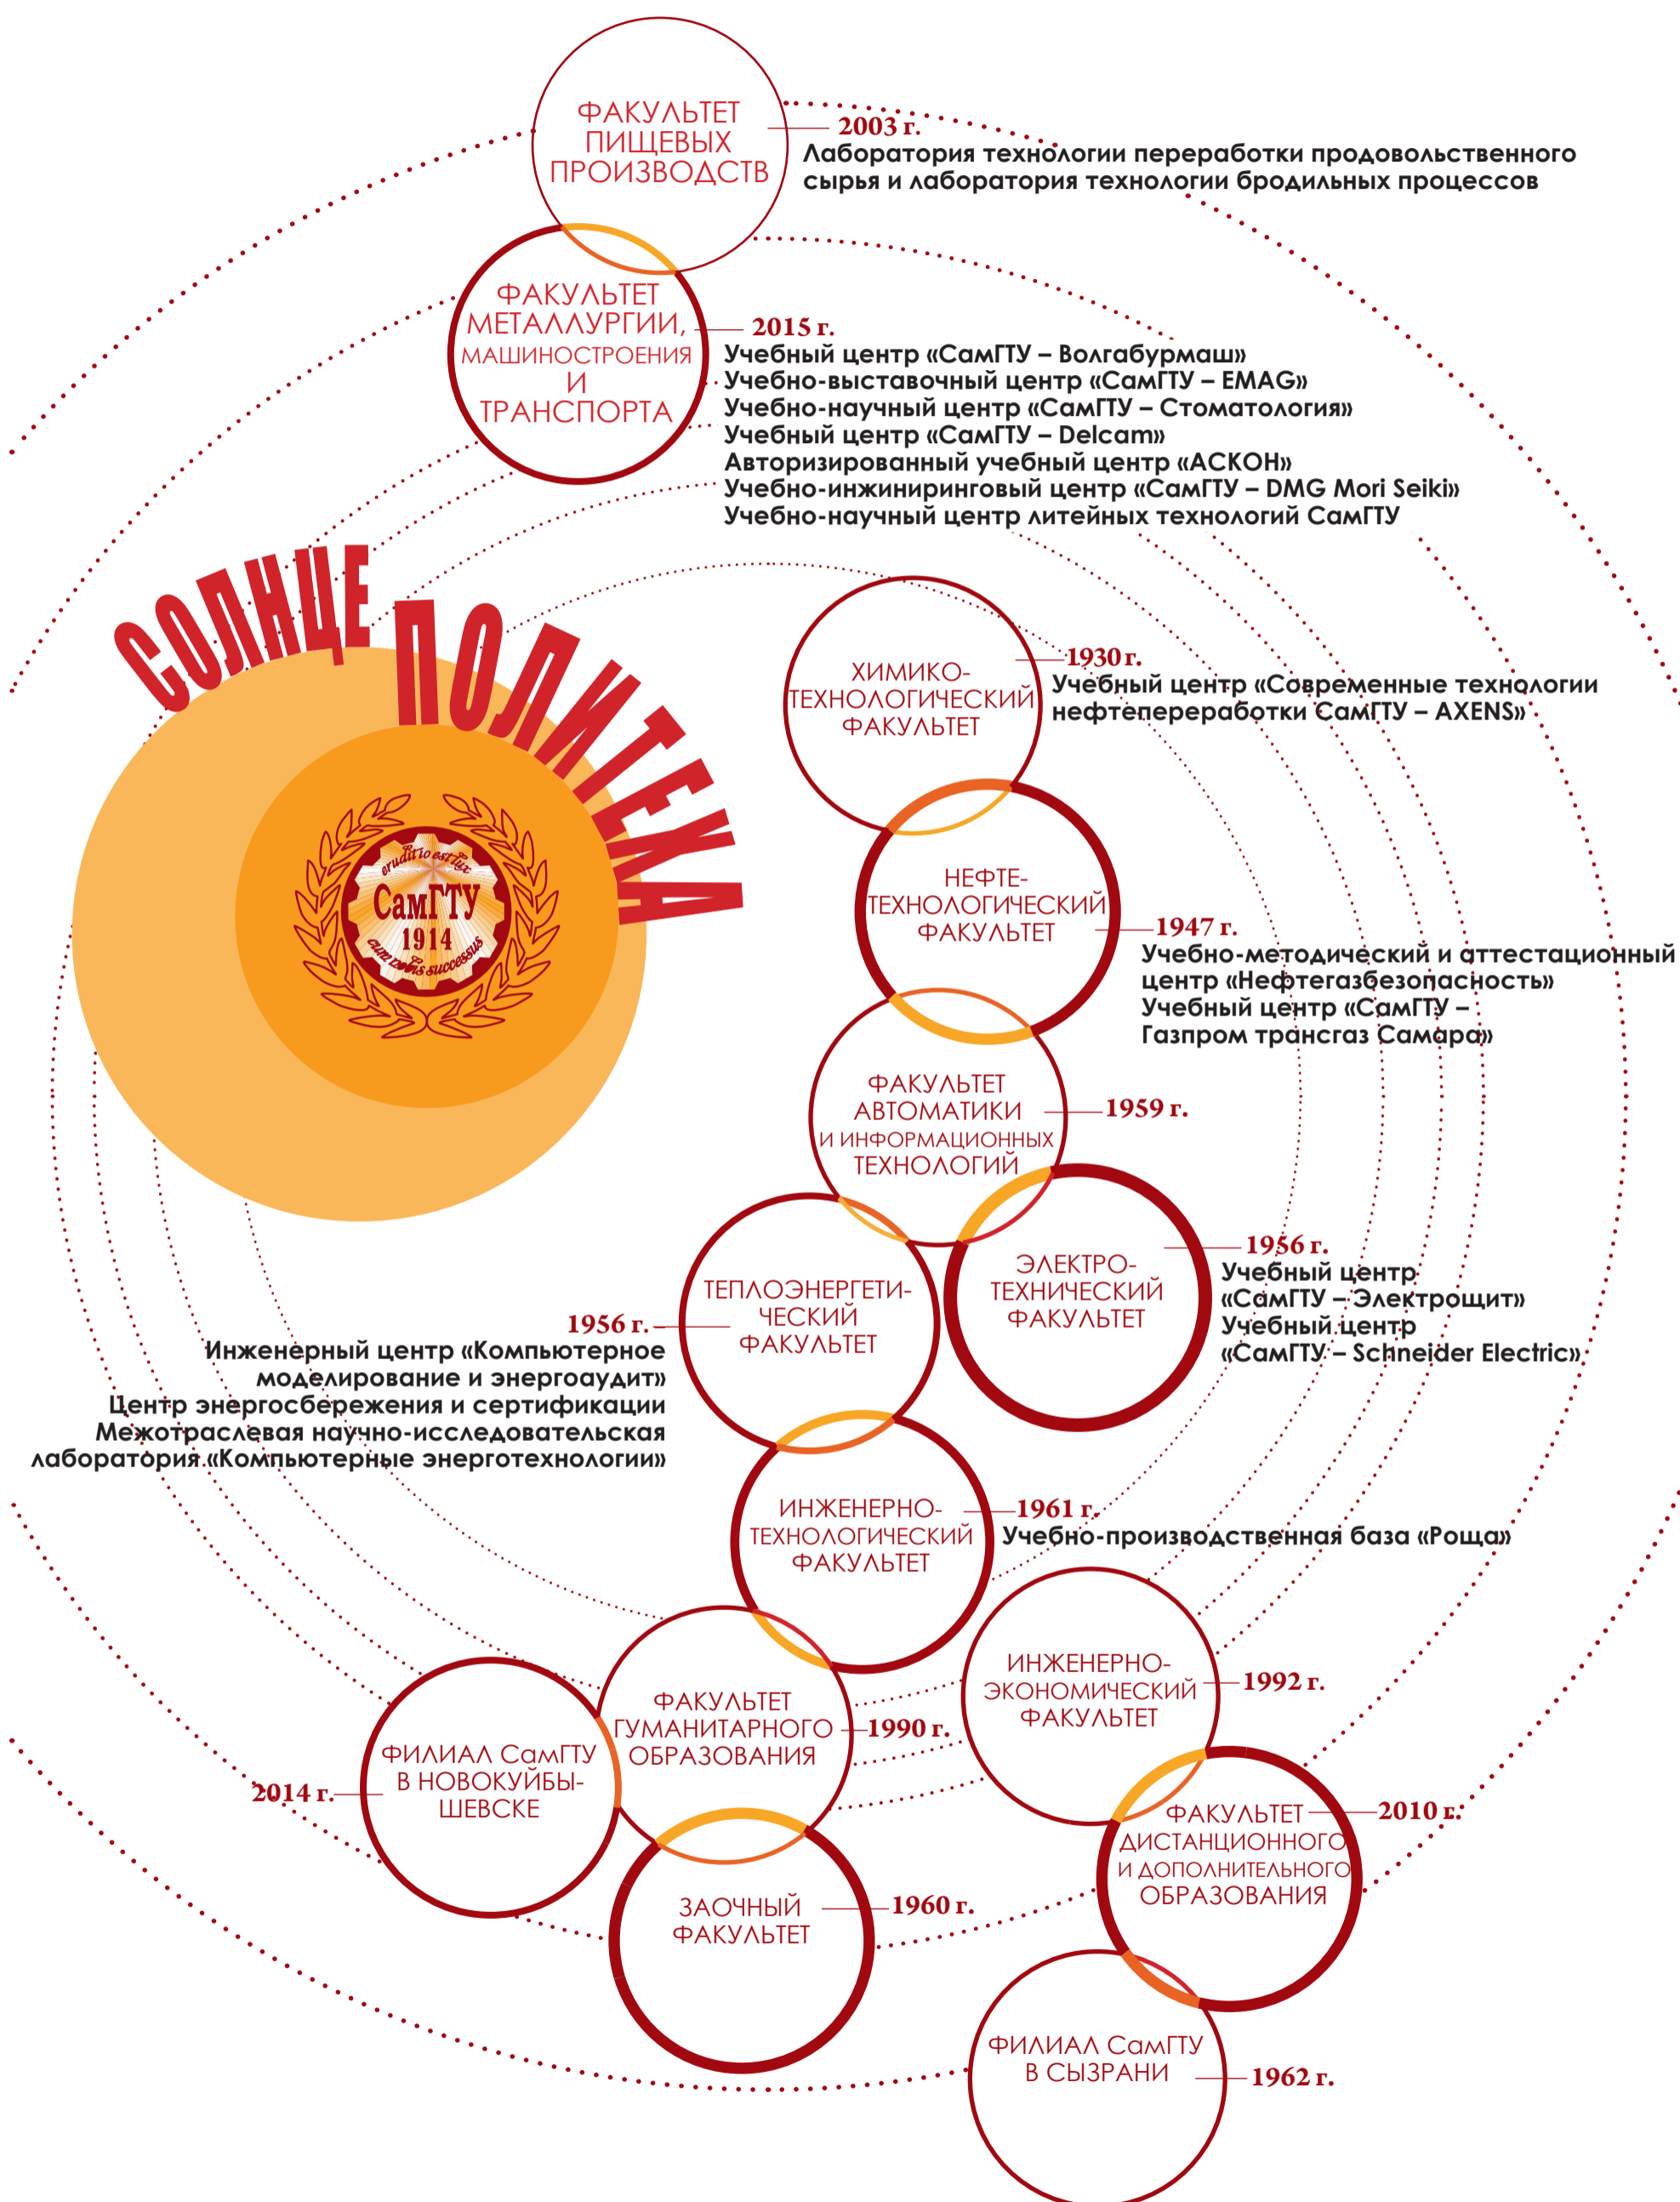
ФАКУЛЬТЕТ ПИЩЕВЫХ ПРОИЗВОДСТВ

2003 г.
Лаборатория технологии переработки продовольственного сырья и лаборатория технологии бродильных процессов

ФАКУЛЬТЕТ МЕТАЛЛУРГИИ, МАШИНОСТРОЕНИЯ И ТРАНСПОРТА

2015 г.
Учебный центр «СамГТУ – Волгабурмаш»
Учебно-выставочный центр «СамГТУ – EMAG»
Учебно-научный центр «СамГТУ – Стоматология»
Учебный центр «СамГТУ – Delcam»
Авторизированный учебный центр «АСКОН»
Учебно-инжиниринговый центр «СамГТУ – DMG Mori Seiki»
Учебно-научный центр литейных технологий СамГТУ

СОЛНЦЕ ПОЛИТЕХА

eruditio est lux
СамГТУ
1914
cum rebus successus

ХИМИКО-ТЕХНОЛОГИЧЕСКИЙ ФАКУЛЬТЕТ

1930 г.
Учебный центр «Современные технологии нефтепереработки СамГТУ – AXENS»

НЕФТЕ-ТЕХНОЛОГИЧЕСКИЙ ФАКУЛЬТЕТ

1947 г.
Учебно-методический и аттестационный центр «Нефтегазбезопасность»
Учебный центр «СамГТУ – Газпром трансгаз Самара»

ФАКУЛЬТЕТ АВТОМАТИКИ И ИНФОРМАЦИОННЫХ ТЕХНОЛОГИЙ

1959 г.

ЭЛЕКТРО-ТЕХНИЧЕСКИЙ ФАКУЛЬТЕТ

1956 г.
Учебный центр «СамГТУ – Электрощит»
Учебный центр «СамГТУ – Schneider Electric»

ТЕПЛОЭНЕРГЕТИ-ЧЕСКИЙ ФАКУЛЬТЕТ

1956 г.
Инженерный центр «Компьютерное моделирование и энергоаудит»
Центр энергосбережения и сертификации
Межотраслевая научно-исследовательская лаборатория «Компьютерные энерготехнологии»

ИНЖЕНЕРНО-ТЕХНОЛОГИЧЕСКИЙ ФАКУЛЬТЕТ

1961 г.
Учебно-производственная база «Роща»

ИНЖЕНЕРНО-ЭКОНОМИЧЕСКИЙ ФАКУЛЬТЕТ

1992 г.

ФАКУЛЬТЕТ ГУМАНИТАРНОГО ОБРАЗОВАНИЯ

1990 г.

ФИЛИАЛ СамГТУ В НОВОКУЙБЫ-ШЕВСКЕ

2014 г.

ЗАОЧНЫЙ ФАКУЛЬТЕТ

1960 г.

ФАКУЛЬТЕТ ДИСТАНЦИОННОГО И ДОПОЛНИТЕЛЬНОГО ОБРАЗОВАНИЯ

2010 г.

ФИЛИАЛ СамГТУ В СЫЗРАНИ

1962 г.